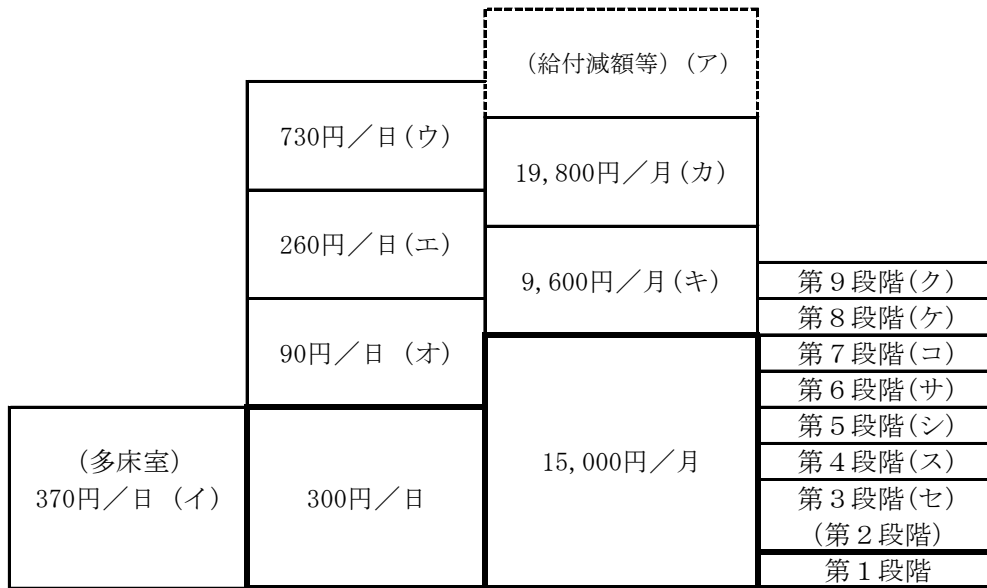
(給付減額等)(ア)

730円/日(ウ)

19,800円/月(カ)

260円/日(エ)

9,600円/月(キ)

第9段階(ク)

第8段階(ケ)

90円/日 (オ)

第7段階(コ)

第6段階(サ)

第5段階(シ)

(多床室)
370円/日 (イ)

300円/日

15,000円/月

第4段階(ス)

第3段階(セ)
(第2段階)

第1段階